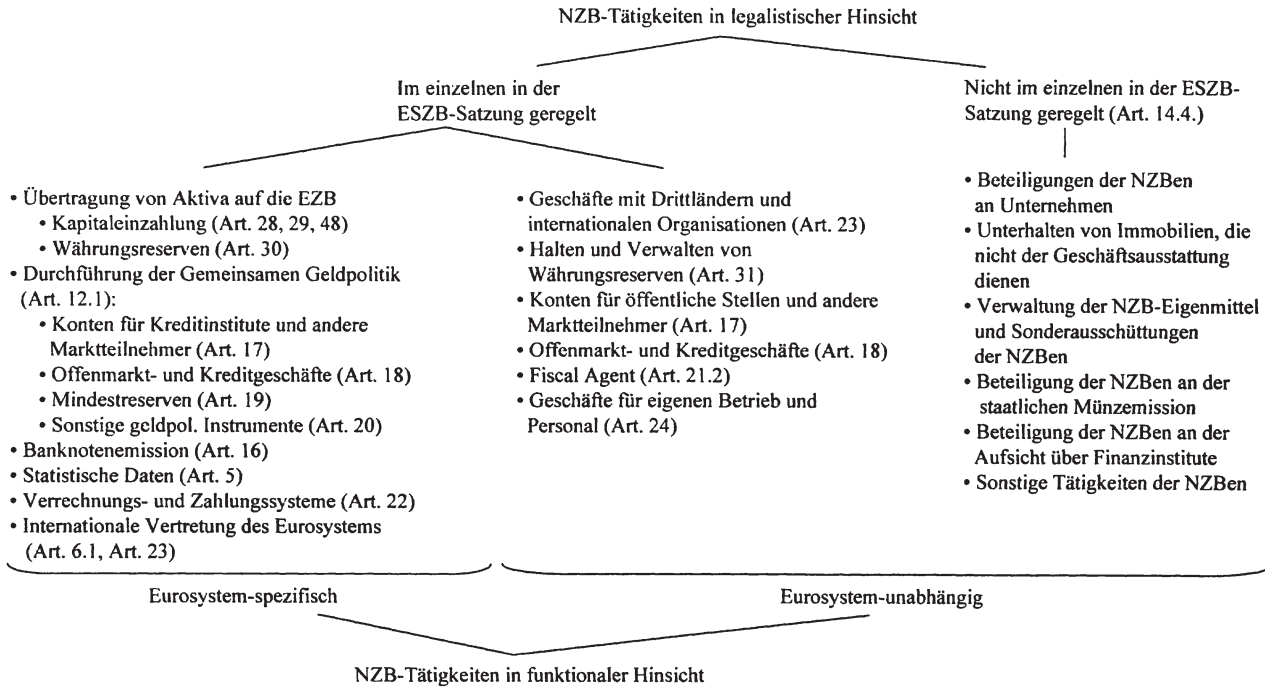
NZB-Tätigkeiten in legalistischer Hinsicht

Im einzelnen in der ESZB-Satzung geregelt

Nicht im einzelnen in der ESZB-Satzung geregelt (Art. 14.4.)

• Übertragung von Aktiva auf die EZB
• Kapitaleinzahlung (Art. 28, 29, 48)
• Währungsreserven (Art. 30)
• Durchführung der Gemeinsamen Geldpolitik (Art. 12.1):
• Konten für Kreditinstitute und andere Marktteilnehmer (Art. 17)
• Offenmarkt- und Kreditgeschäfte (Art. 18)
• Mindestreserven (Art. 19)
• Sonstige geldpol. Instrumente (Art. 20)
• Banknotenemission (Art. 16)
• Statistische Daten (Art. 5)
• Verrechnungs- und Zahlungssysteme (Art. 22)
• Internationale Vertretung des Eurosystems (Art. 6.1, Art. 23)

• Geschäfte mit Drittländern und internationalen Organisationen (Art. 23)
• Halten und Verwalten von Währungsreserven (Art. 31)
• Konten für öffentliche Stellen und andere Marktteilnehmer (Art. 17)
• Offenmarkt- und Kreditgeschäfte (Art. 18)
• Fiscal Agent (Art. 21.2)
• Geschäfte für eigenen Betrieb und Personal (Art. 24)

• Beteiligungen der NZBen an Unternehmen
• Unterhalten von Immobilien, die nicht der Geschäftsausstattung dienen
• Verwaltung der NZB-Eigenmittel und Sonderausschüttungen der NZBen
• Beteiligung der NZBen an der staatlichen Münzemission
• Beteiligung der NZBen an der Aufsicht über Finanzinstitute
• Sonstige Tätigkeiten der NZBen

Eurosystem-spezifisch

Eurosystem-unabhängig

NZB-Tätigkeiten in funktionaler Hinsicht